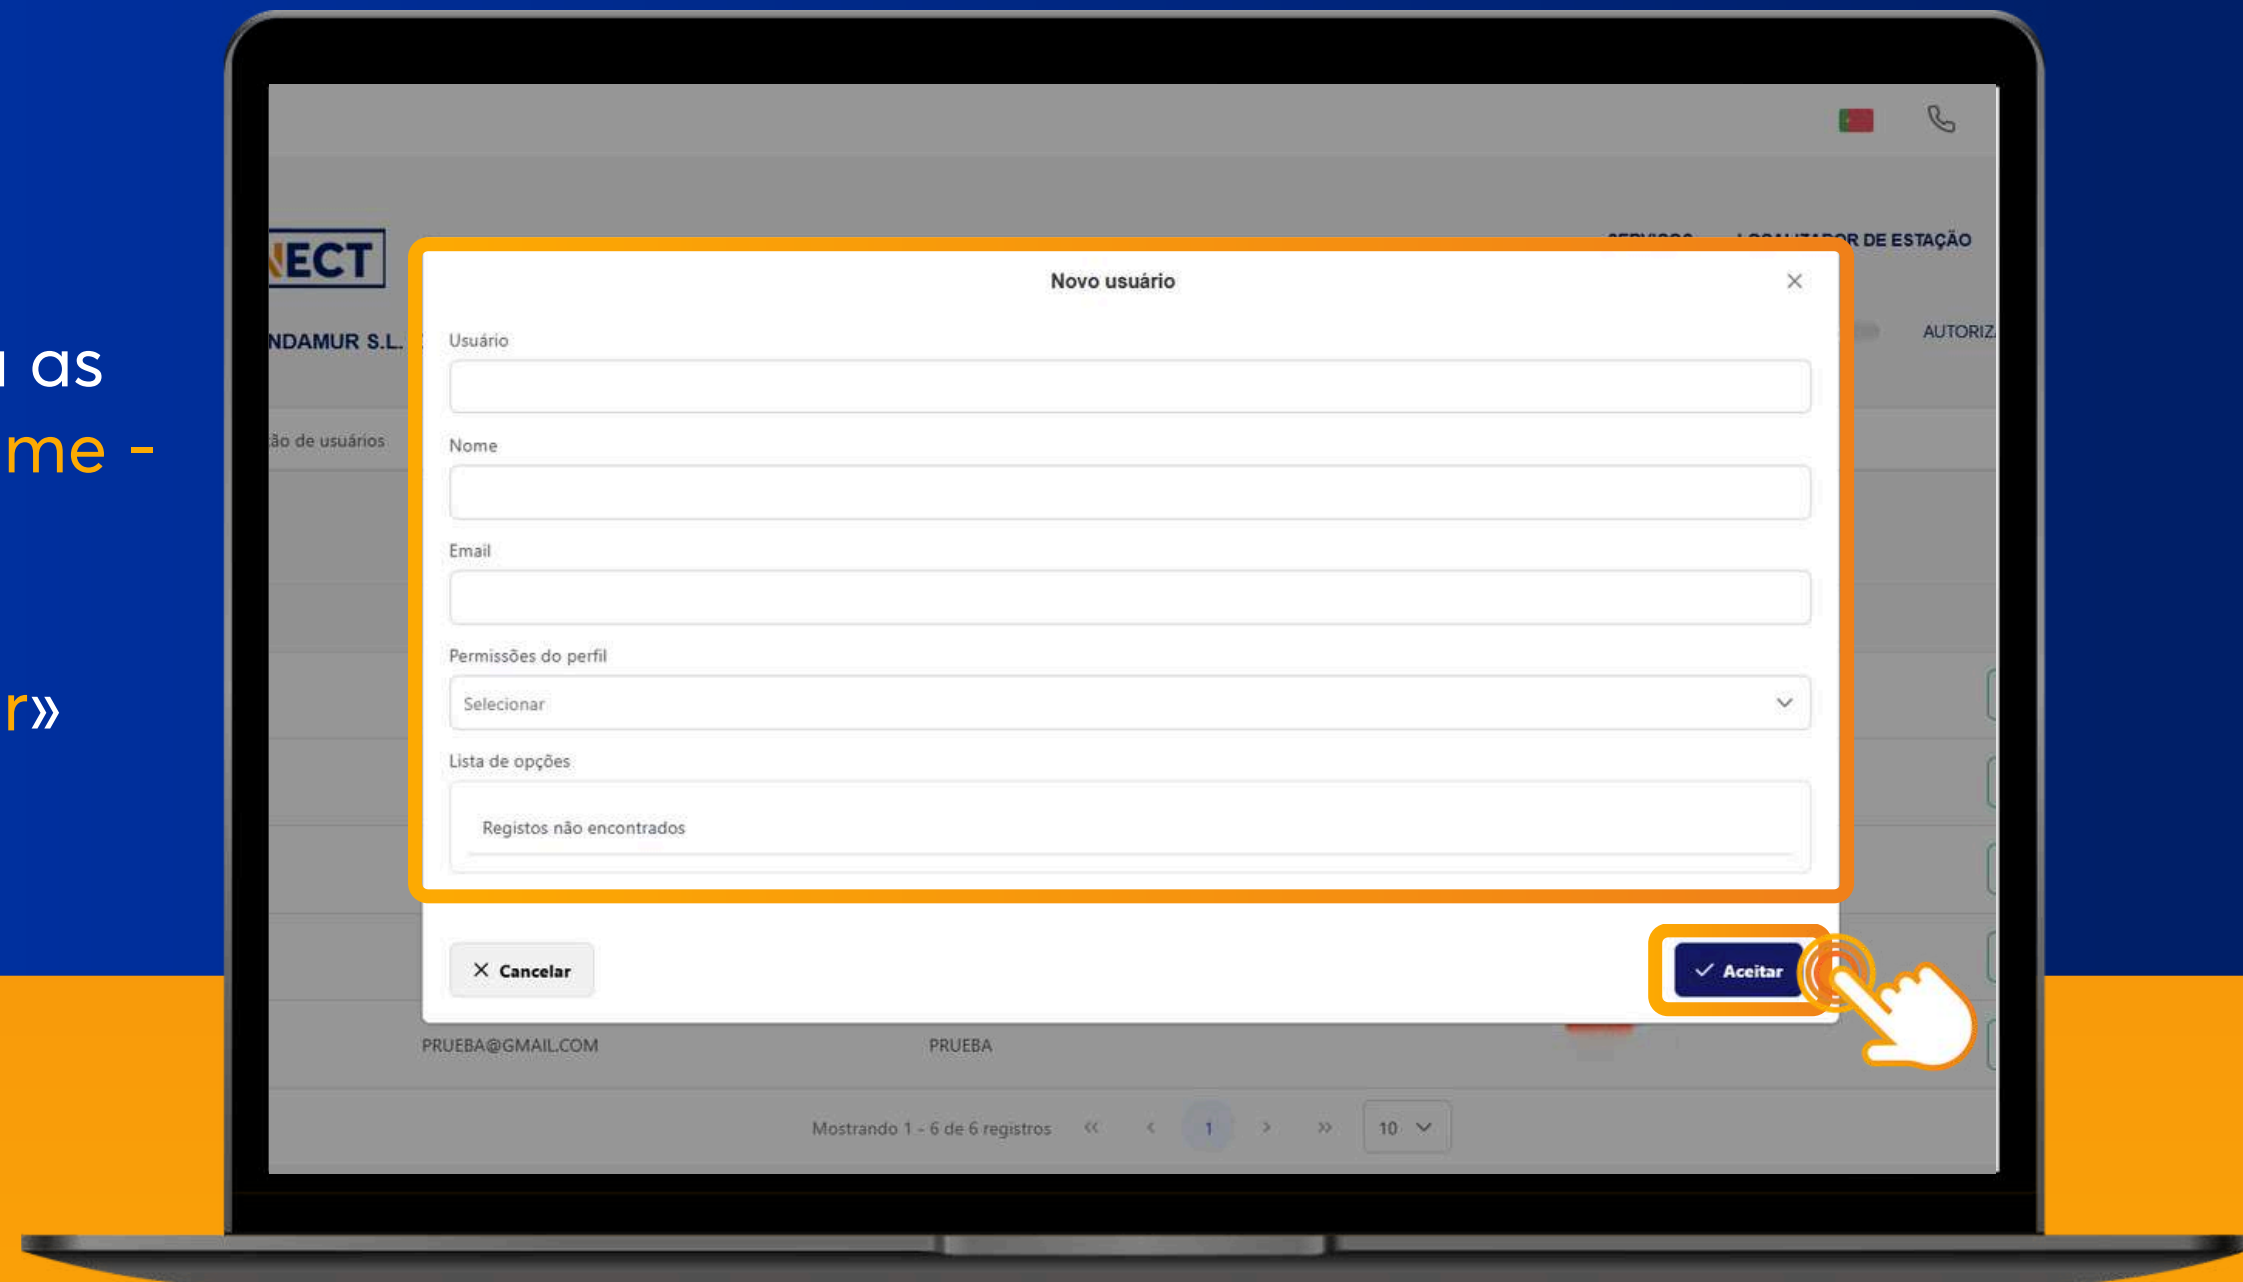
ı as
me -

r»

ECT

NDAMUR S.L.

ão de usuários

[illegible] DE ESTAÇÃO

AUTORIZ

Novo usuário

Usuário

Nome

Email

Permissões do perfil

Selecionar

Lista de opções

Registos não encontrados

Cancelar

Aceitar

PRUEBA@GMAIL.COM

PRUEBA

Mostrando 1 - 6 de 6 registros

1

10